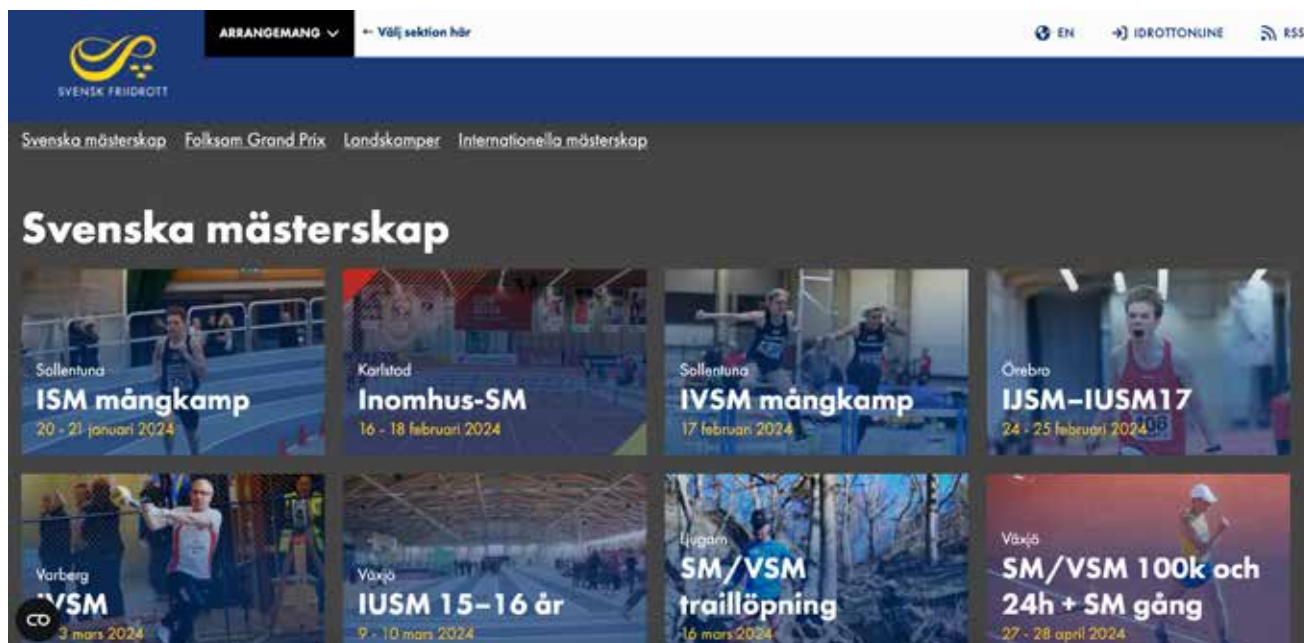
SVENSK FRIIDROTT

ARRANGEMANG

← Välj sektion här

EN

IDROTTONLINE

RSS

Svenska mästerskap Folksam Grand Prix Landskamper Internationella mästerskap

Svenska mästerskap

Sollentuna
ISM mångkamp
20 - 21 januari 2024

Karlstad
Inomhus-SM
16 - 18 februari 2024

Sollentuna
IVSM mångkamp
17 februari 2024

Örebro
IJSM–IUSM17
24 - 25 februari 2024

Varberg
IVSM
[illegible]3 mars 2024

Växjö
IUSM 15–16 år
9 - 10 mars 2024

Ljugarn
SM/VSM traillöpning
16 mars 2024

Växjö
SM/VSM 100k och 24h + SM gång
27 - 28 april 2024